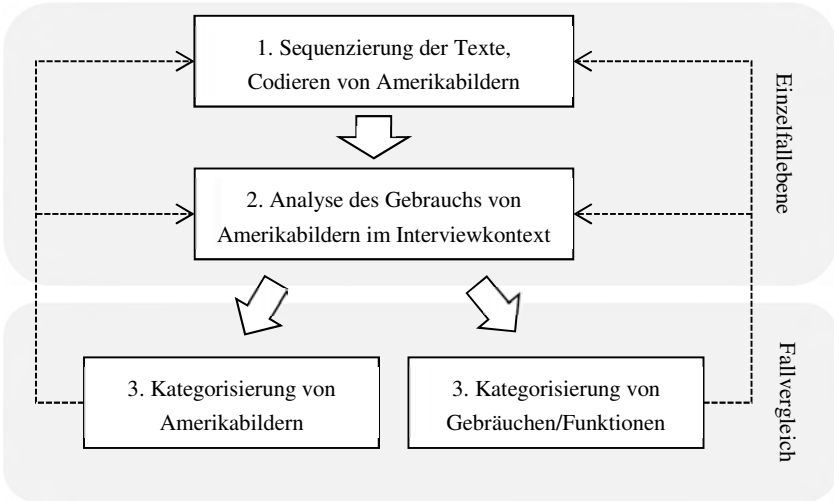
1. Sequenzierung der Texte, Codieren von Amerikabildern

2. Analyse des Gebrauchs von Amerikabildern im Interviewkontext

3. Kategorisierung von Amerikabildern

3. Kategorisierung von Gebräuchen/Funktionen

Einzelfallebene

Fallvergleich